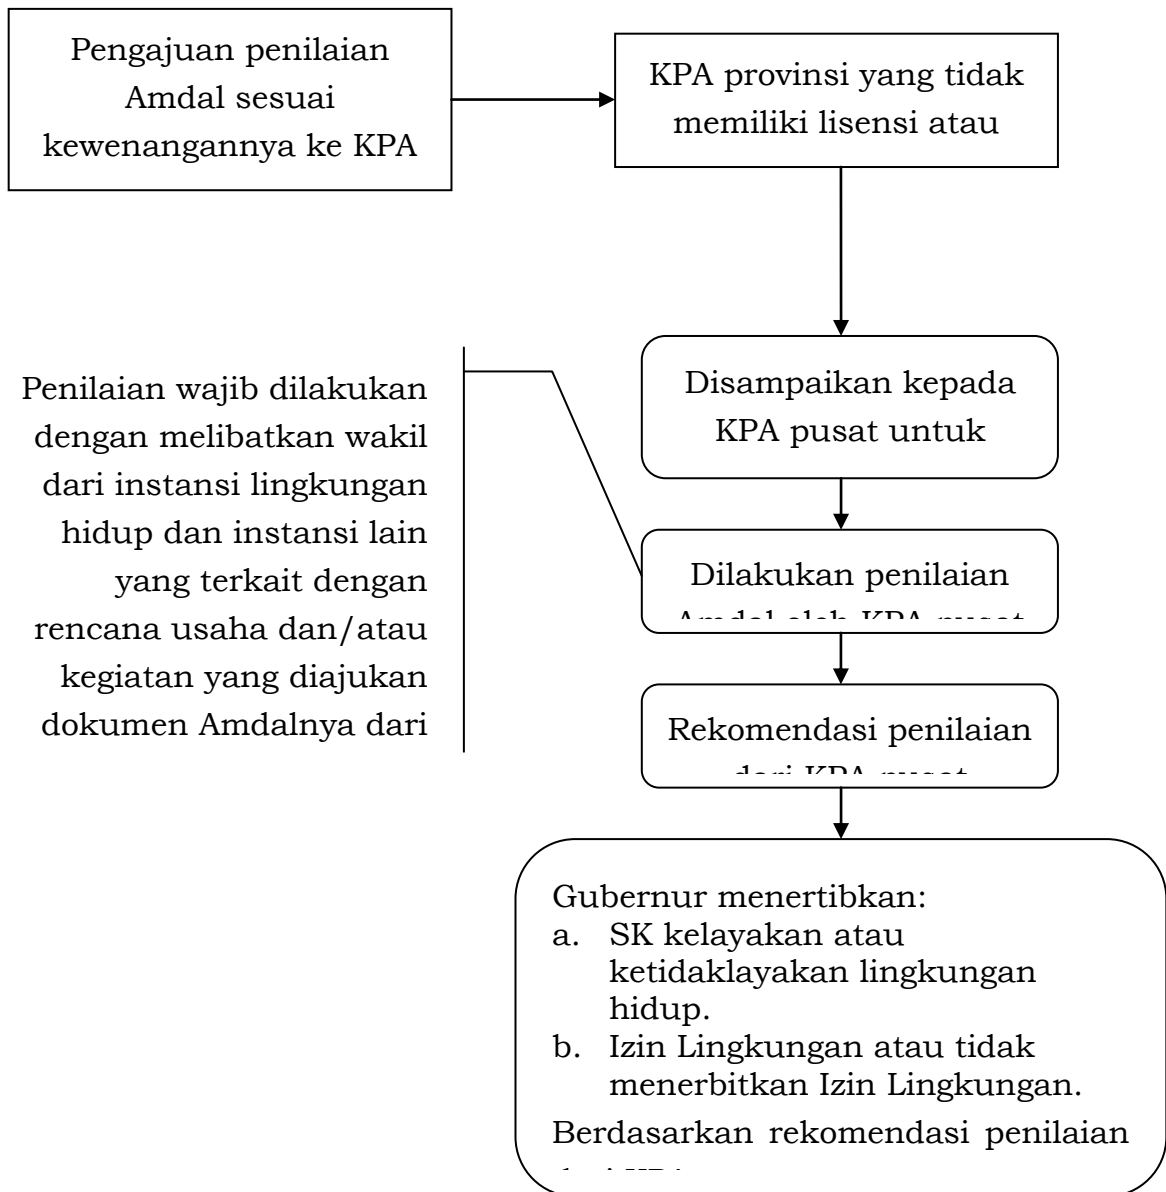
Pengajuan penilaian Amdal sesuai kewenangannya ke KPA

KPA provinsi yang tidak memiliki lisensi atau

Disampaikan kepada KPA pusat untuk

Penilaian wajib dilakukan dengan melibatkan wakil dari instansi lingkungan hidup dan instansi lain yang terkait dengan rencana usaha dan/atau kegiatan yang diajukan dokumen Amdalnya dari

Dilakukan penilaian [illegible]

Rekomendasi penilaian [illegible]

Gubernur menertibkan:
a. SK kelayakan atau ketidaklayakan lingkungan hidup.
b. Izin Lingkungan atau tidak menerbitkan Izin Lingkungan.

Berdasarkan rekomendasi penilaian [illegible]